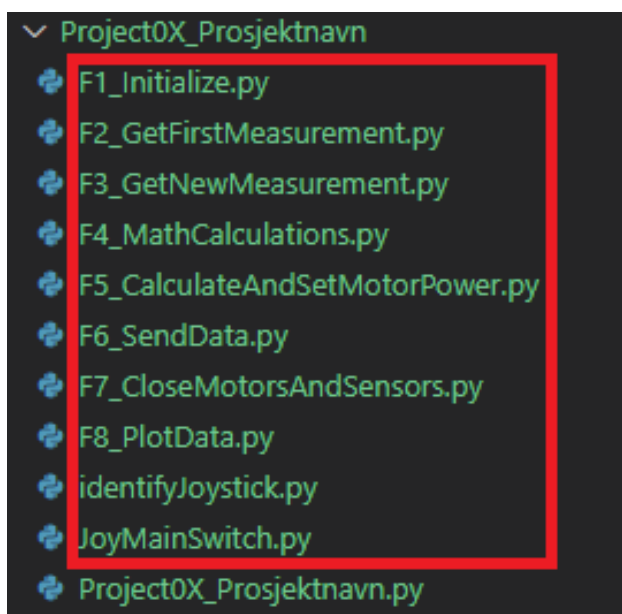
Project0X_Prosjektnavn
F1_Initialize.py
F2_GetFirstMeasurement.py
F3_GetNewMeasurement.py
F4_MathCalculations.py
F5_CalculateAndSetMotorPower.py
F6_SendData.py
F7_CloseMotorsAndSensors.py
F8_PlotData.py
identifyJoystick.py
JoyMainSwitch.py
Project0X_Prosjektnavn.py